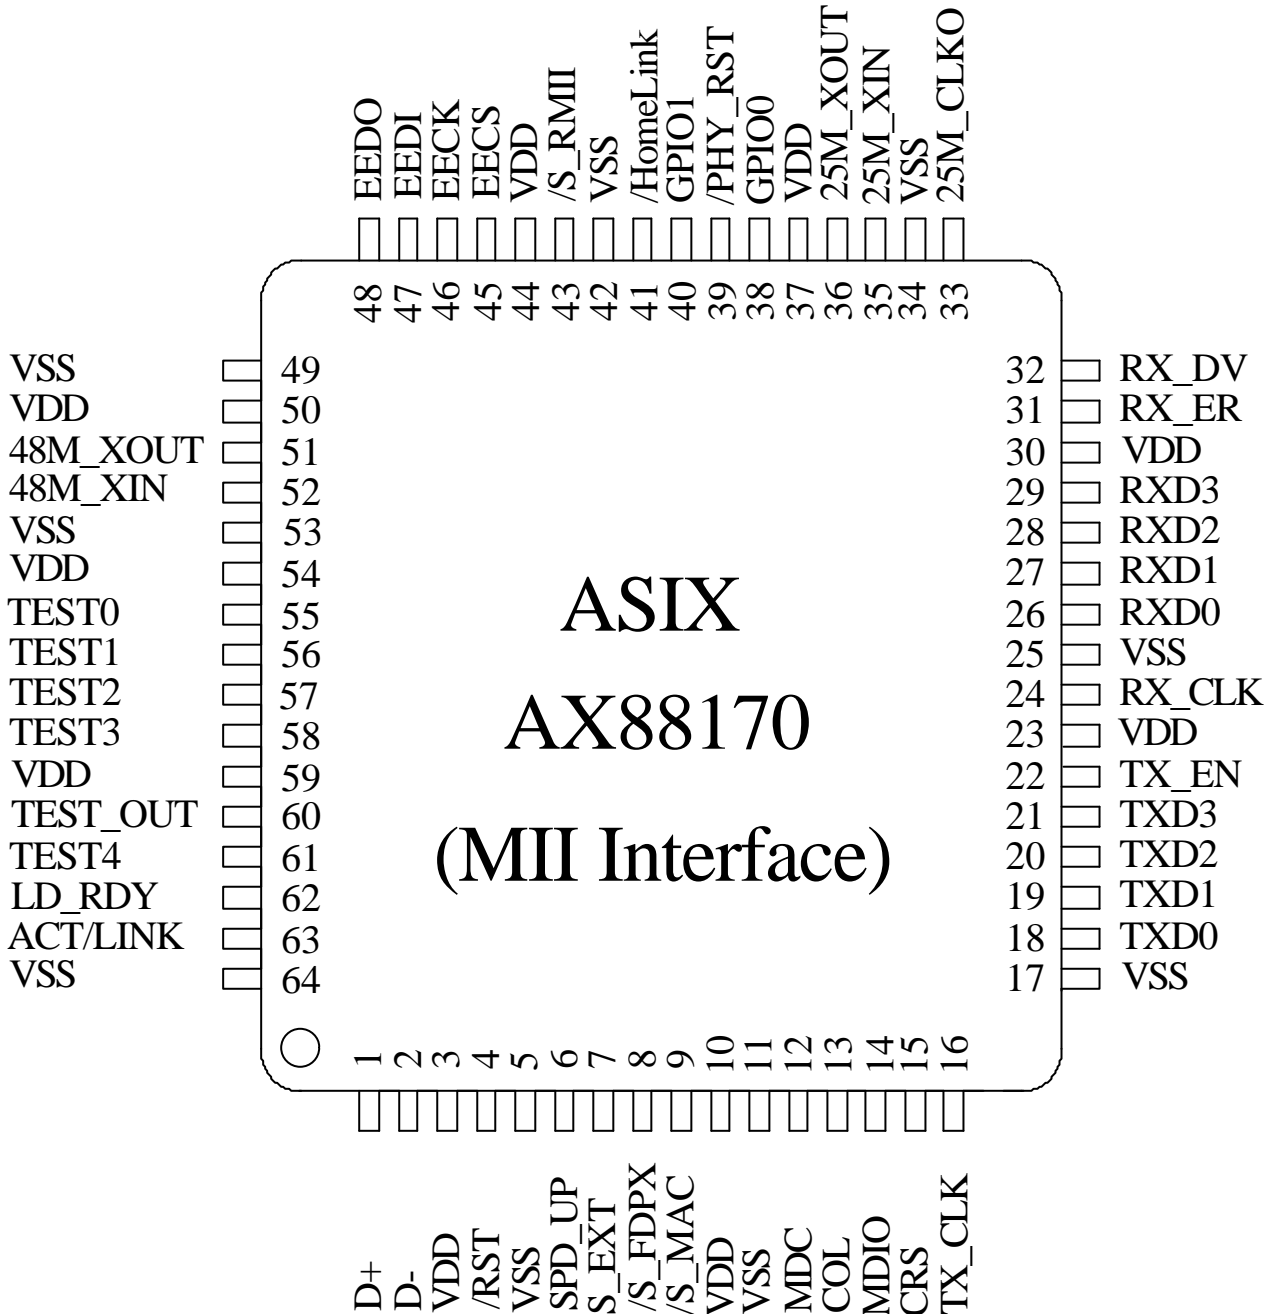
EEDO
EEDI
EECK
EECS
VDD
/S_RMII
VSS
/HomeLink
GPIO1
/PHY_RST
GPIO0
VDD
25M_XOUT
25M_XIN
VSS
25M_CLKO

48
47
46
45
44
43
42
41
40
39
38
37
36
35
34
33

VSS 49
VDD 50
48M_XOUT 51
48M_XIN 52
VSS 53
VDD 54
TEST0 55
TEST1 56
TEST2 57
TEST3 58
VDD 59
TEST_OUT 60
TEST4 61
LD_RDY 62
ACT/LINK 63
VSS 64

ASIX

AX88170

(MII Interface)

32 RX_DV
31 RX_ER
30 VDD
29 RXD3
28 RXD2
27 RXD1
26 RXD0
25 VSS
24 RX_CLK
23 VDD
22 TX_EN
21 TXD3
20 TXD2
19 TXD1
18 TXD0
17 VSS

1
2
3
4
5
6
7
8
9
10
11
12
13
14
15
16

D+
D-
VDD
/RST
VSS
SPD_UP
/S_EXT
/S_FDPX
/S_MAC
VDD
VSS
MDC
COL
MDIO
CRS
TX_CLK